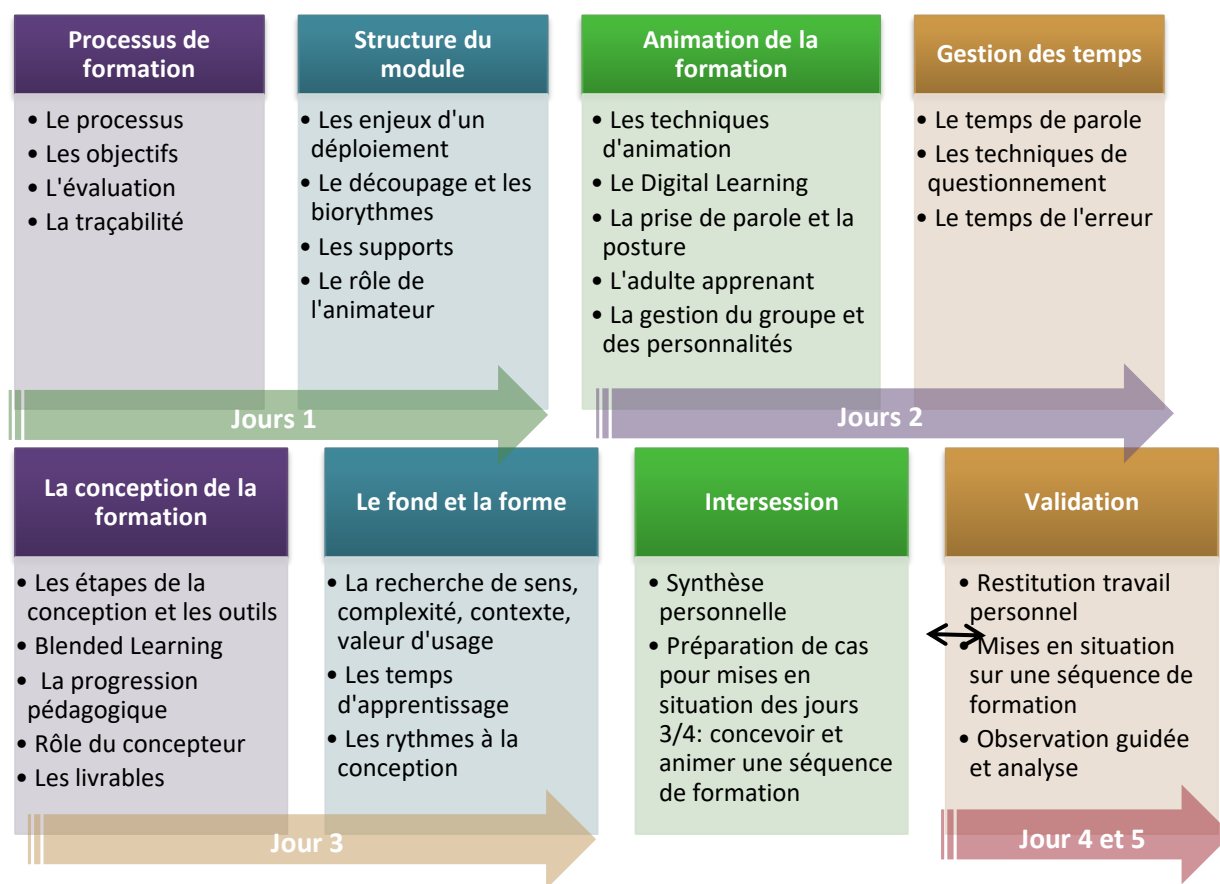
Processus de formation

• Le processus
• Les objectifs
• L'évaluation
• La traçabilité

Structure du module

• Les enjeux d'un déploiement
• Le découpage et les biorythmes
• Les supports
• Le rôle de l'animateur

Animation de la formation

• Les techniques d'animation
• Le Digital Learning
• La prise de parole et la posture
• L'adulte apprenant
• La gestion du groupe et des personnalités

Gestion des temps

• Le temps de parole
• Les techniques de questionnement
• Le temps de l'erreur

Jours 1

Jours 2

La conception de la formation

• Les étapes de la conception et les outils
• Blended Learning
• La progression pédagogique
• Rôle du concepteur
• Les livrables

Le fond et la forme

• La recherche de sens, complexité, contexte, valeur d'usage
• Les temps d'apprentissage
• Les rythmes à la conception

Intersession

• Synthèse personnelle
• Préparation de cas pour mises en situation des jours 3/4: concevoir et animer une séquence de formation

Validation

• Restitution travail personnel
• Mises en situation sur une séquence de formation
• Observation guidée et analyse

Jour 3

Jour 4 et 5